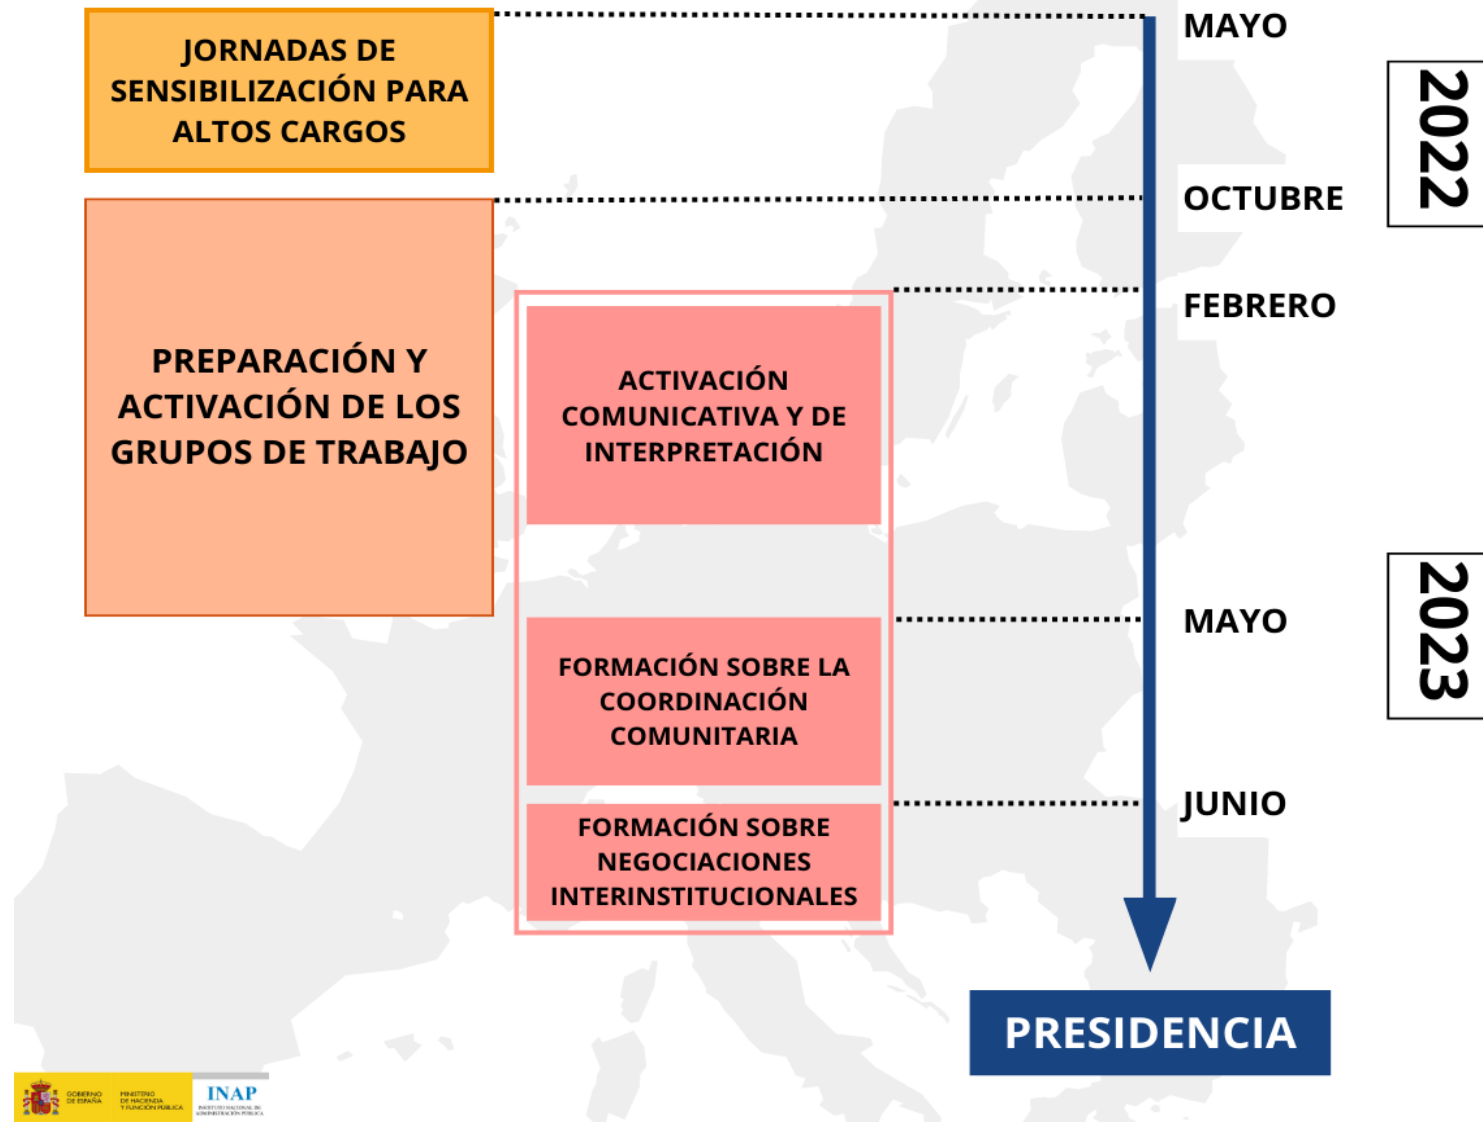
JORNADAS DE SENSIBILIZACIÓN PARA ALTOS CARGOS

MAYO

2022

OCTUBRE

PREPARACIÓN Y ACTIVACIÓN DE LOS GRUPOS DE TRABAJO

FEBRERO

ACTIVACIÓN COMUNICATIVA Y DE INTERPRETACIÓN

2023

MAYO

FORMACIÓN SOBRE LA COORDINACIÓN COMUNITARIA

JUNIO

FORMACIÓN SOBRE NEGOCIACIONES INTERINSTITUCIONALES

PRESIDENCIA

GOBIERNO DE ESPAÑA MINISTERIO DE HACIENDA Y FUNCIÓN PÚBLICA

INAP INSTITUTO NACIONAL DE ADMINISTRACIÓN PÚBLICA